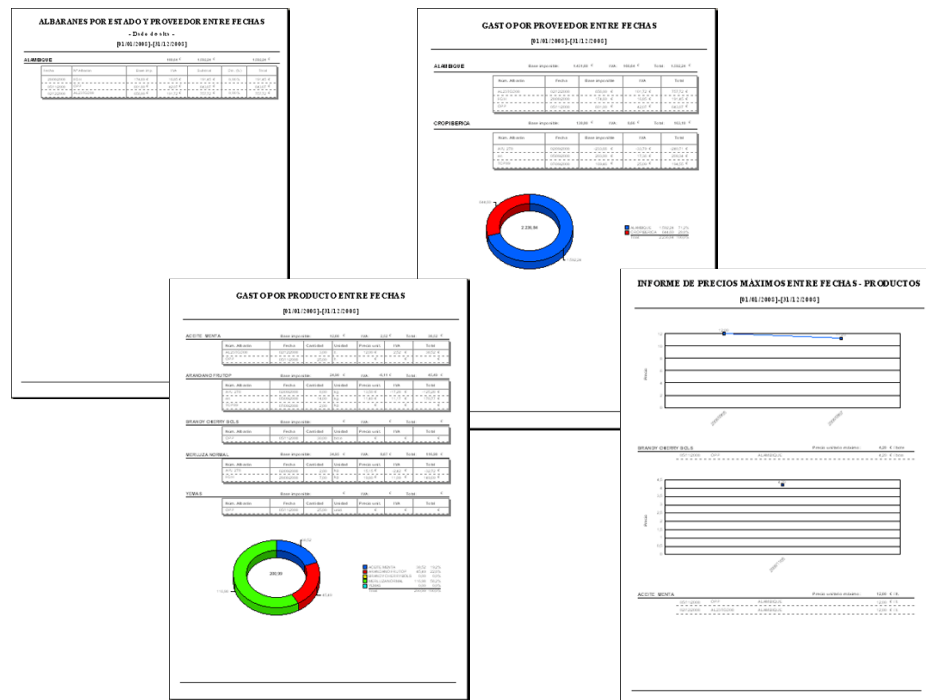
ALBARANES POR ESTADO Y PROVEEDOR ENTRE FECHAS

- Desde de alta -

[01/01/2003]-[31/12/2003]

ALAMBIQUE

GASTO POR PROVEEDOR ENTRE FECHAS

[01/01/2003]-[31/12/2003]

ALAMBIQUE

CROPIBERICA

3.236,90

GASTO POR PRODUCTO ENTRE FECHAS

[01/01/2003]-[31/12/2003]

ACEITE MENTA

ARANDANO FRUTOP

BRANDY CHERRY GOLD

MERLUZA NORMAL

TOMAS

288,90

INFORME DE PRECIOS MÁXIMOS ENTRE FECHAS - PRODUCTOS

[01/01/2003]-[31/12/2003]

BRANDY CHERRY GOLD

ACEITE MENTA